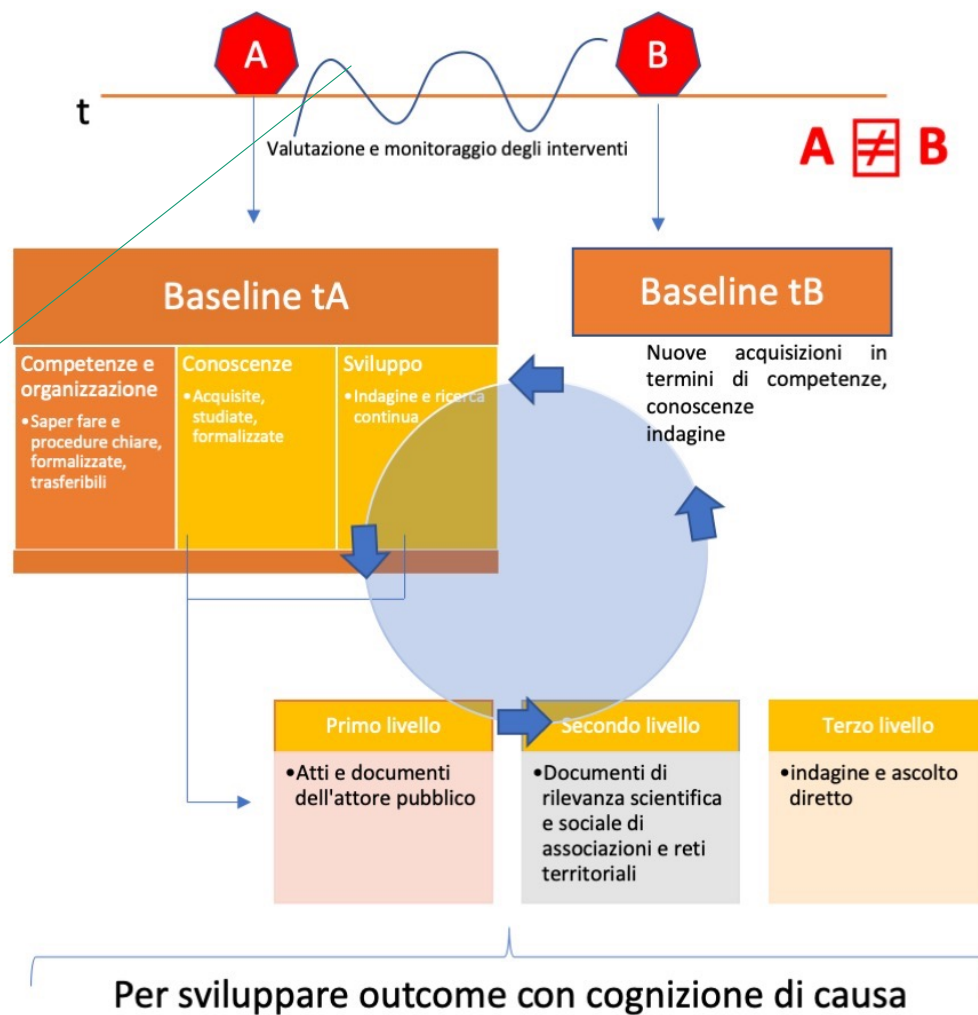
A

B

t

Valutazione e monitoraggio degli interventi

A $\neq$ B

Baseline tA

Competenze e organizzazione

•Saper fare e procedure chiare, formalizzate, trasferibili

Conoscenze

•Acquisite, studiate, formalizzate

Sviluppo

•Indagine e ricerca continua

Baseline tB

Nuove acquisizioni in termini di competenze, conoscenze indagine

Primo livello

•Atti e documenti dell'attore pubblico

Secondo livello

•Documenti di rilevanza scientifica e sociale di associazioni e reti territoriali

Terzo livello

•indagine e ascolto diretto

Per sviluppare outcome con cognizione di causa